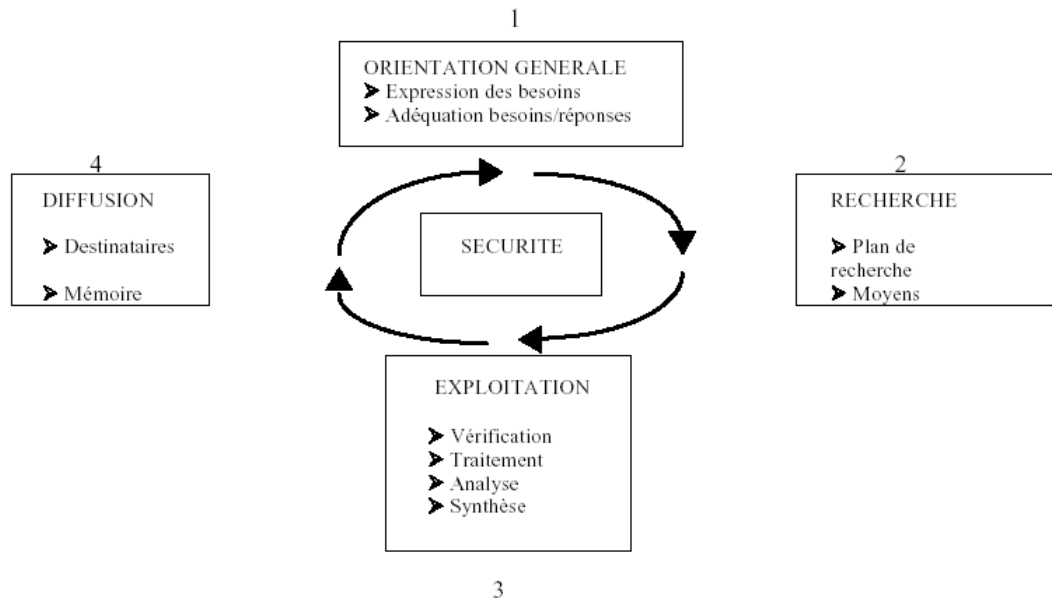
1

ORIENTATION GENERALE
➤ Expression des besoins
➤ Adéquation besoins/réponses

4

DIFFUSION

➤ Destinataires

➤ Mémoire

SECURITE

2

RECHERCHE

➤ Plan de recherche
➤ Moyens

EXPLOITATION

➤ Vérification
➤ Traitement
➤ Analyse
➤ Synthèse

3